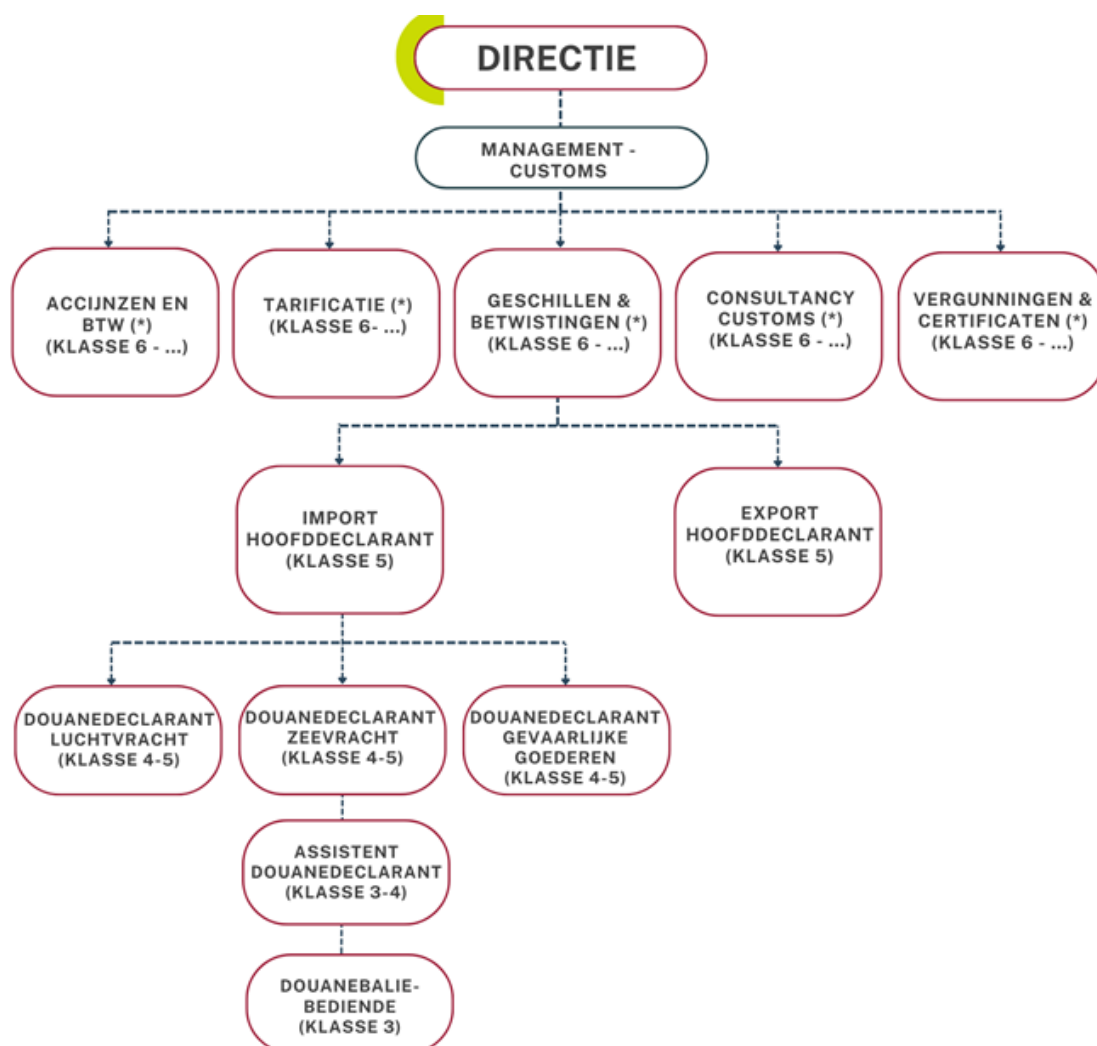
DIRECTIE

MANAGEMENT - CUSTOMS

ACCIJNZEN EN BTW (*) (KLASSE 6 - ...)

TARIFICATIE (*) (KLASSE 6- ...)

GESCHILLEN & BETWISTINGEN (*) (KLASSE 6 - ...)

CONSULTANCY CUSTOMS (*) (KLASSE 6 - ...)

VERGUNNINGEN & CERTIFICATEN (*) (KLASSE 6 - ...)

IMPORT HOOFDDECLARANT (KLASSE 5)

EXPORT HOOFDDECLARANT (KLASSE 5)

DOUANEDECLARANT LUCHTVRACHT (KLASSE 4-5)

DOUANEDECLARANT ZEEVRACHT (KLASSE 4-5)

DOUANEDECLARANT GEVAARLIJKE GOEDEREN (KLASSE 4-5)

ASSISTENT DOUANEDECLARANT (KLASSE 3-4)

DOUANEBALIE-BEDIENDE (KLASSE 3)